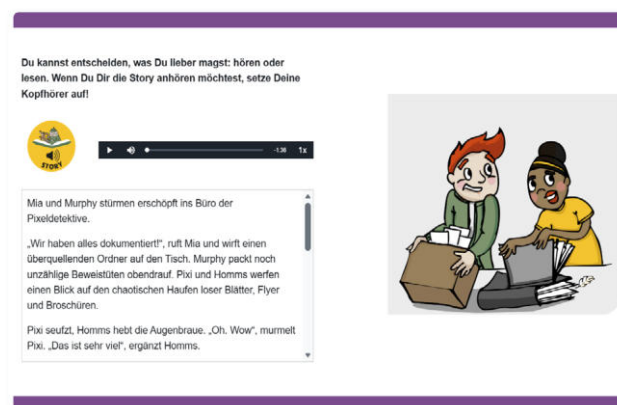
Du kannst entscheiden, was Du lieber magst: hören oder lesen. Wenn Du Dir die Story anhören möchtest, setze Deine Kopfhörer auf!

STORY

-1:36 1x

Mia und Murphy stürmen erschöpft ins Büro der Pixeldetektive.

„Wir haben alles dokumentiert!", ruft Mia und wirft einen überquellenden Ordner auf den Tisch. Murphy packt noch unzählige Beweistüten obendrauf. Pixi und Homms werfen einen Blick auf den chaotischen Haufen loser Blätter, Flyer und Broschüren.

Pixi seufzt, Homms hebt die Augenbraue. „Oh. Wow", murmelt Pixi. „Das ist sehr viel", ergänzt Homms.